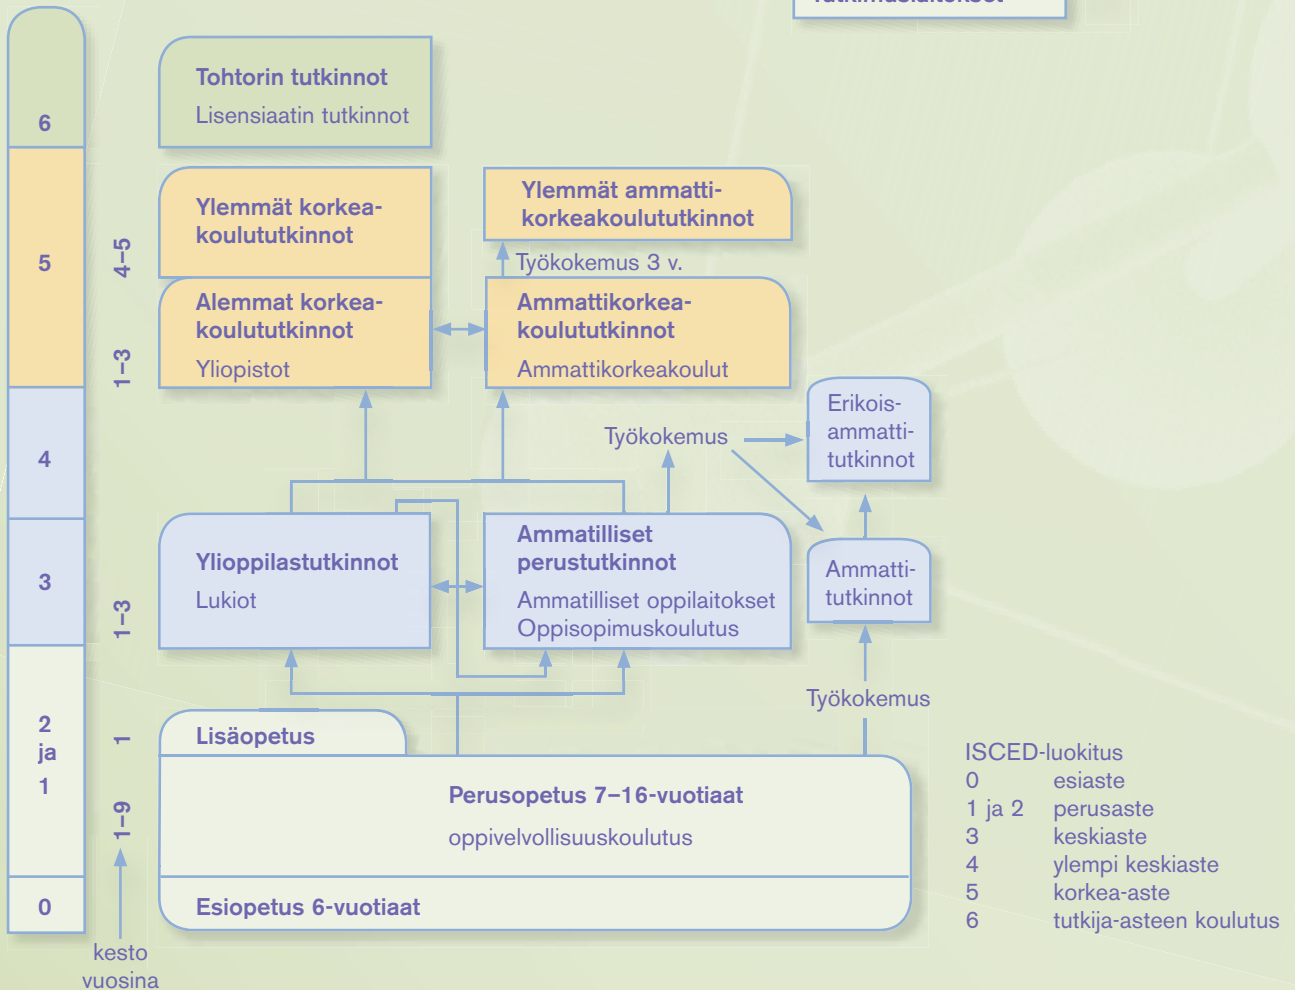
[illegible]

6
5
4
3
2 ja 1
0

4–5
1–3
1–3
1
1–9
kesto vuosina

Tohtorin tutkinnot
Lisensiaatin tutkinnot

Ylemmät korkeakoulututkinnot

Ylemmät ammattikorkeakoulututkinnot

Työkokemus 3 v.

Alemmat korkeakoulututkinnot
Yliopistot

Ammattikorkeakoulututkinnot
Ammattikorkeakoulut

Erikoisammattitutkinnot

Työkokemus

Ylioppilastutkinnot
Lukiot

Ammatilliset perustutkinnot
Ammatilliset oppilaitokset
Oppisopimuskoulutus

Ammattitutkinnot

Työkokemus

Lisäopetus

Perusopetus 7–16-vuotiaat
oppivelvollisuuskoulutus

Esiopetus 6-vuotiaat

ISCED-luokitus
0 esiaste
1 ja 2 perusaste
3 keskiaste
4 ylempi keskiaste
5 korkea-aste
6 tutkija-asteen koulutus